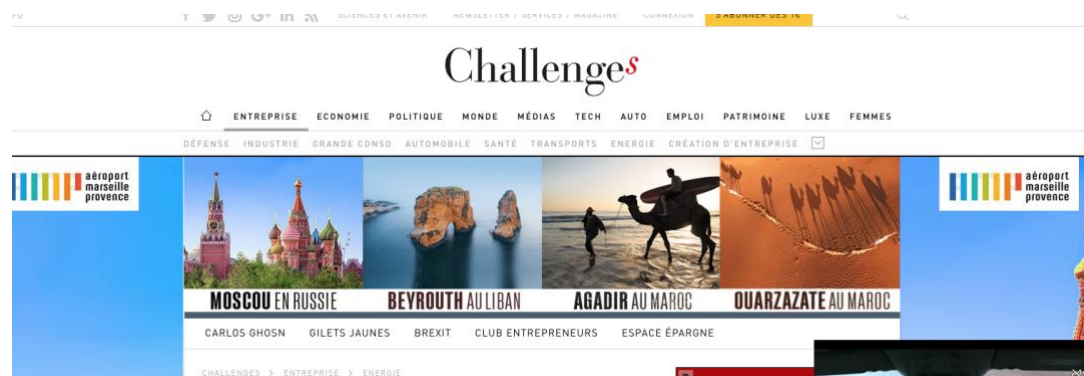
FU SCIENCES ET AVENIR NEWSLETTER / SERVICES / MAGAZINE CONNEXION S'ABONNER DÈS 1€

Challenges

ENTREPRISE ECONOMIE POLITIQUE MONDE MÉDIAS TECH AUTO EMPLOI PATRIMOINE LUXE FEMMES

DÉFENSE INDUSTRIE GRANDE CONSO AUTOMOBILE SANTÉ TRANSPORTS ENERGIE CRÉATION D'ENTREPRISE

aéroport marseille provence

MOSCOU EN RUSSIE BEYROUTH AU LIBAN AGADIR AU MAROC OUARZAZATE AU MAROC

aéroport marseille provence

CARLOS GHOSN GILETS JAUNES BREXIT CLUB ENTREPRENEURS ESPACE ÉPARGNE

CHALLENGES > ENTREPRISE > ENERGIE